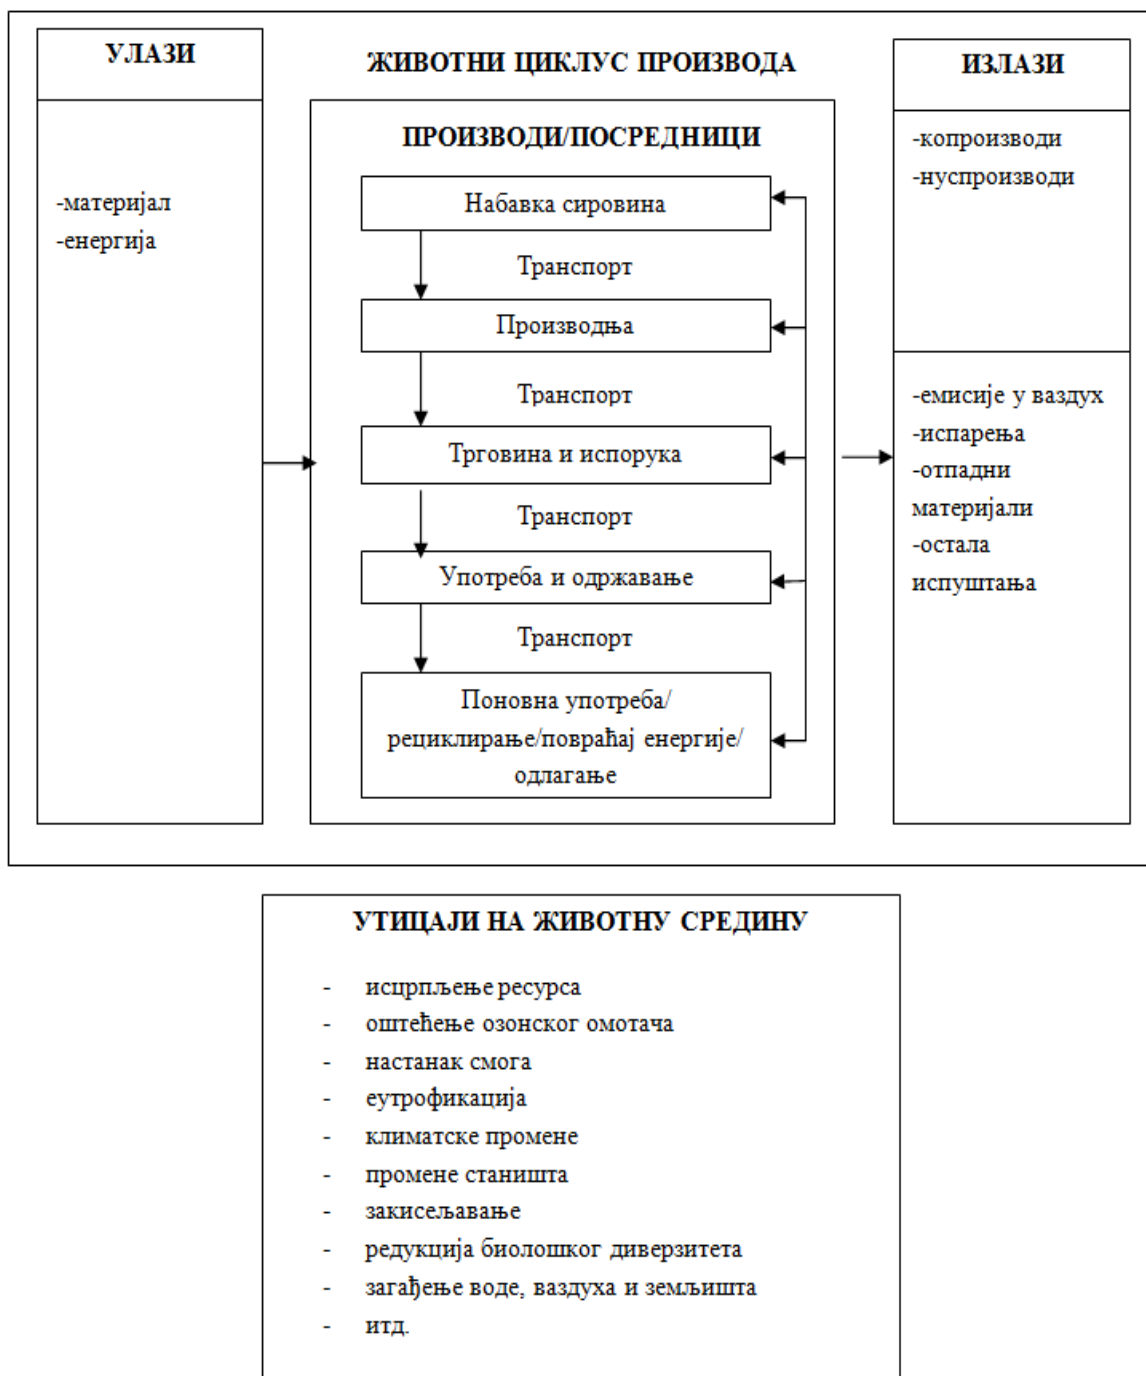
УЛАЗИ

-материјал
-енергија

ЖИВОТНИ ЦИКЛУС ПРОИЗВОДА

ПРОИЗВОДИ/ПОСРЕДНИЦИ

Набавка сировина

Транспорт

Производња

Транспорт

Трговина и испорука

Транспорт

Употреба и одржавање

Транспорт

Поновна употреба/ рециклирање/повраћај енергије/ одлагање

ИЗЛАЗИ

-копроизводи
-нуспроизводи

-емисије у ваздух
-испарења
-отпадни материјали
-остала испуштања

УТИЦАЈИ НА ЖИВОТНУ СРЕДИНУ

- исцрпљење ресурса
- оштећење озонског омотача
- настанак смога
- еутрофикација
- климатске промене
- промене станишта
- закисељавање
- редукција биолошког диверзитета
- загађење воде, ваздуха и земљишта
- итд.